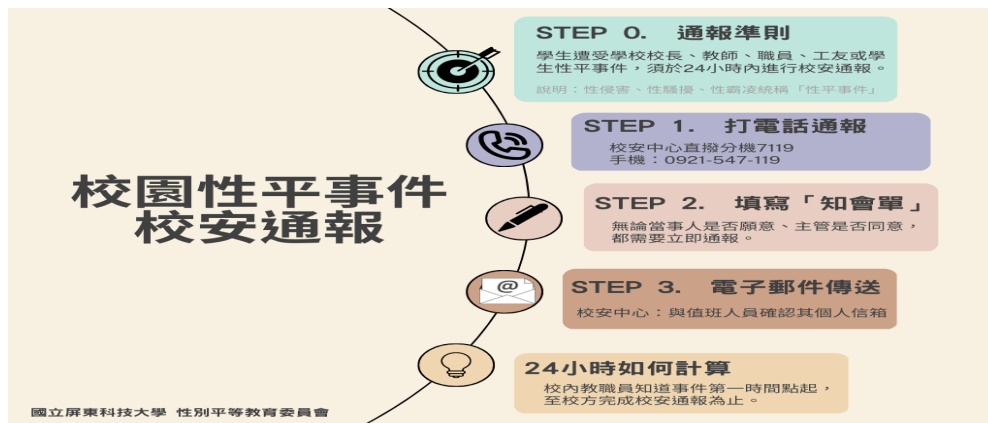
校園性平事件
校安通報

STEP 0. 通報準則

學生遭受學校校長、教師、職員、工友或學生性平事件，須於24小時內進行校安通報。

說明：性侵害、性騷擾、性霸凌統稱「性平事件」

STEP 1. 打電話通報

校安中心直撥分機7119
手機：0921-547-119

STEP 2. 填寫「知會單」

無論當事人是否願意、主管是否同意，都需要立即通報。

STEP 3. 電子郵件傳送

校安中心：與值班人員確認其個人信箱

24小時如何計算

校內教職員知道事件第一時間點起，至校方完成校安通報為止。

國立屏東科技大學 性別平等教育委員會